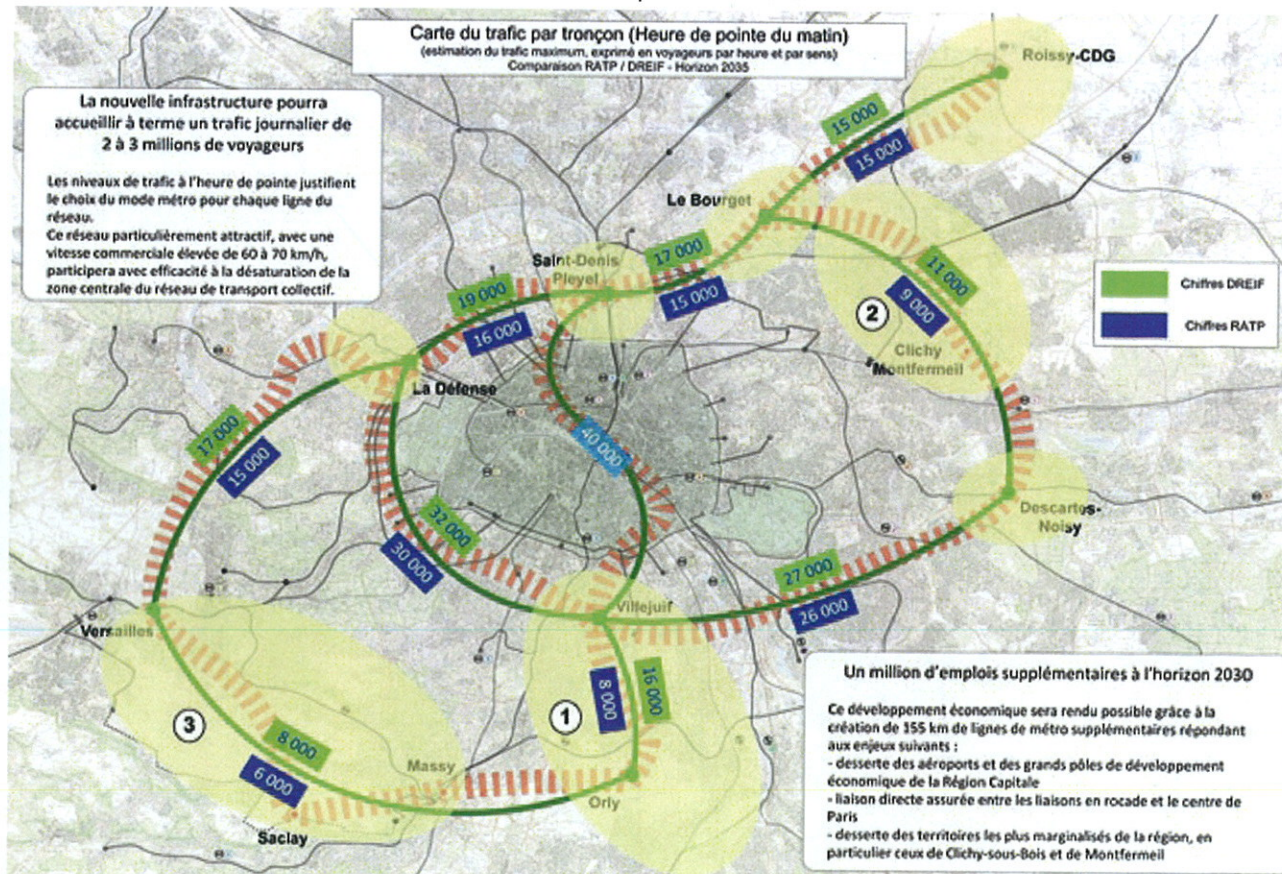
Carte du trafic par tronçon (Heure de pointe du matin)
(estimation du trafic maximum, exprimé en voyageurs par heure et par sens)
Comparaison RATP / DREIF - Horizon 2035

La nouvelle infrastructure pourra accueillir à terme un trafic journalier de 2 à 3 millions de voyageurs

Les niveaux de trafic à l'heure de pointe justifient le choix du mode métro pour chaque ligne du réseau.
Ce réseau particulièrement attractif, avec une vitesse commerciale élevée de 60 à 70 km/h, participera avec efficacité à la désaturation de la zone centrale du réseau de transport collectif.

Roissy-CDG
15 000
15 000
Le Bourget
Saint-Denis Pleyel
17 000
15 000
11 000
9 000
19 000
16 000
2
Clichy Montfermeil
La Défense
40 000
17 000
15 000
32 000
30 000
Descartes-Noisy
27 000
26 000
Versailles
Villejuif
8 000
16 000
1
3
8 000
6 000
Massy
Orly
Saclay

Chiffres DREIF
Chiffres RATP

Un million d'emplois supplémentaires à l'horizon 2030

Ce développement économique sera rendu possible grâce à la création de 155 km de lignes de métro supplémentaires répondant aux enjeux suivants :
- desserte des aéroports et des grands pôles de développement économique de la Région Capitale
- liaison directe assurée entre les liaisons en rocade et le centre de Paris
- desserte des territoires les plus marginalisés de la région, en particulier ceux de Clichy-sous-Bois et de Montfermeil